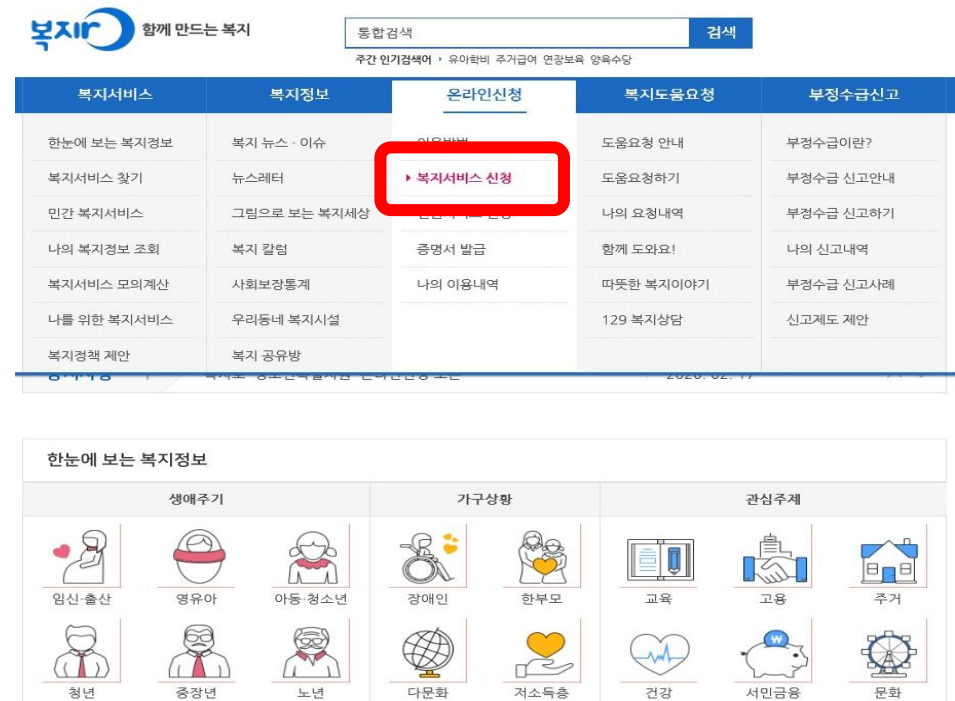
복지로 함께 만드는 복지

통합검색 검색

주간 인기검색어 › 유아학비 주거급여 연장보육 양육수당

복지서비스
복지정보
온라인신청
복지도움요청
부정수급신고

한눈에 보는 복지정보
복지서비스 찾기
민간 복지서비스
나의 복지정보 조회
복지서비스 모의계산
나를 위한 복지서비스
복지정책 제안

복지 뉴스 · 이슈
뉴스레터
그림으로 보는 복지세상
복지 칼럼
사회보장통계
우리동네 복지시설
복지 공유방

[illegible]
▸ 복지서비스 신청
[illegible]
증명서 발급
나의 이용내역

도움요청 안내
도움요청하기
나의 요청내역
함께 도와요!
따뜻한 복지이야기
129 복지상담

부정수급이란?
부정수급 신고안내
부정수급 신고하기
나의 신고내역
부정수급 신고사례
신고제도 제안

한눈에 보는 복지정보

생애주기
가구상황
관심주제

임신·출산
영유아
아동·청소년
장애인
한부모
교육
고용
주거
청년
중장년
노년
다문화
저소득층
건강
서민금융
문화